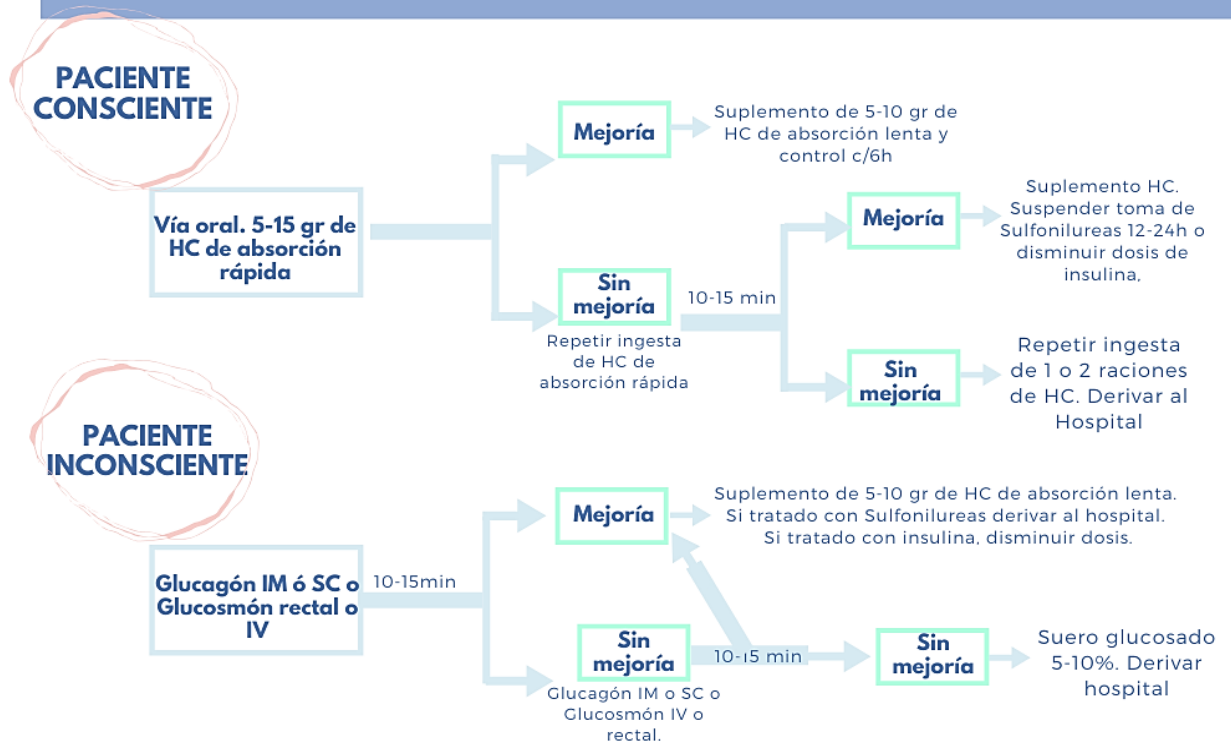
PACIENTE CONSCIENTE

Vía oral. 5-15 gr de HC de absorción rápida

Mejoría

Suplemento de 5-10 gr de HC de absorción lenta y control c/6h

Sin mejoría

Repetir ingesta de HC de absorción rápida

10-15 min

Mejoría

Suplemento HC. Suspender toma de Sulfonilureas 12-24h o disminuir dosis de insulina,

Sin mejoría

Repetir ingesta de 1 o 2 raciones de HC. Derivar al Hospital

PACIENTE INCONSCIENTE

Glucagón IM ó SC o Glucosmón rectal o IV

10-15min

Mejoría

Suplemento de 5-10 gr de HC de absorción lenta. Si tratado con Sulfonilureas derivar al hospital. Si tratado con insulina, disminuir dosis.

Sin mejoría

Glucagón IM o SC o Glucosmón IV o rectal.

10-15 min

Sin mejoría

Suero glucosado 5-10%. Derivar hospital